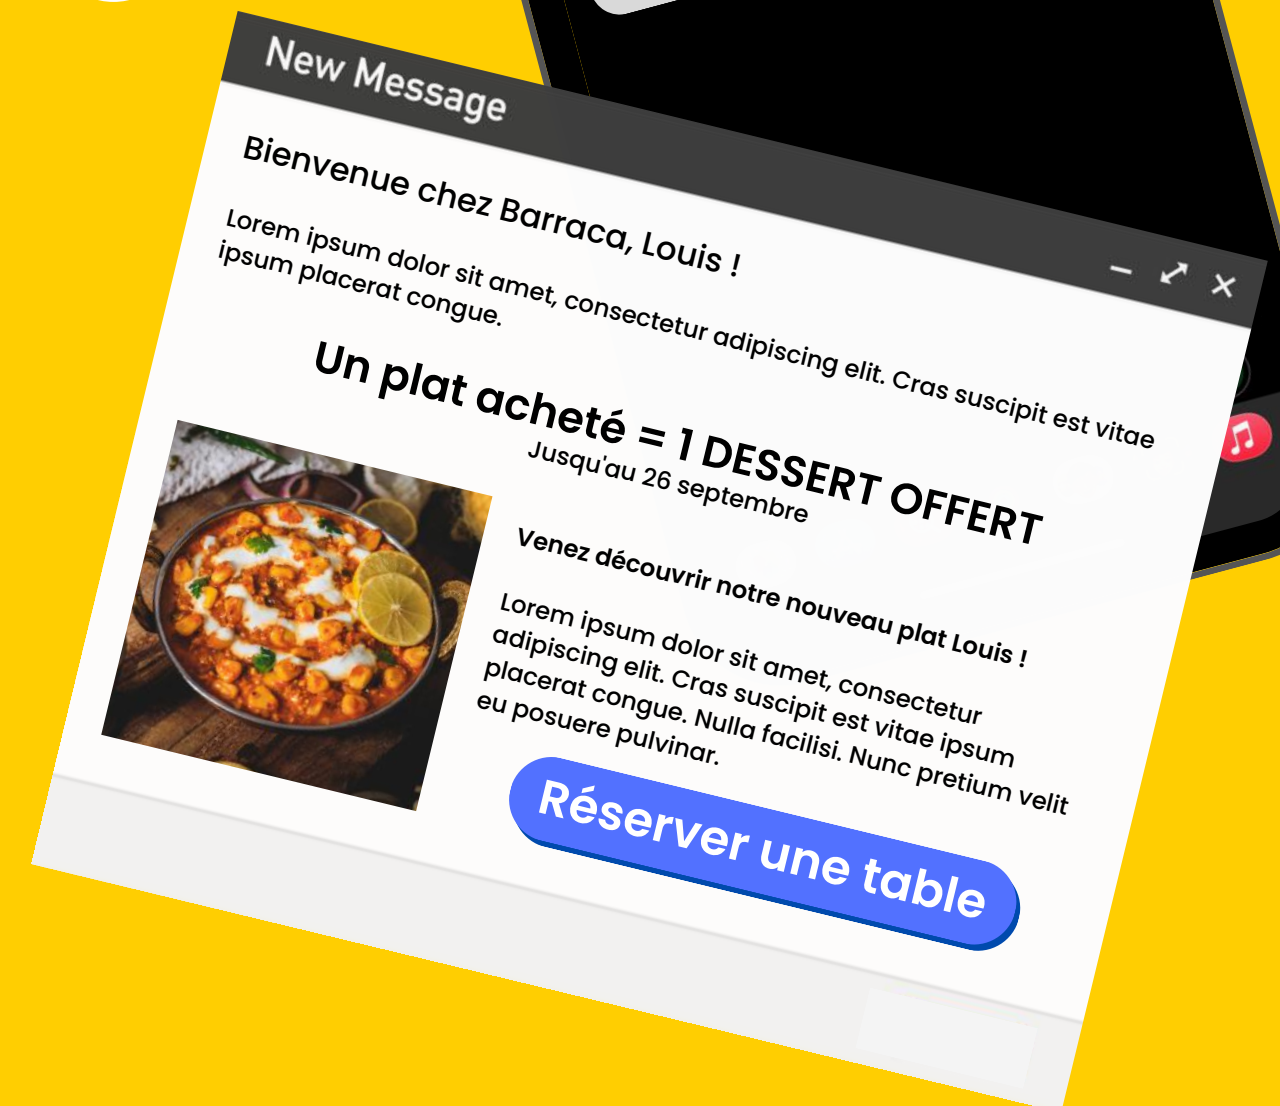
New Message

Bienvenue chez Barraca, Louis !

Lorem ipsum dolor sit amet, consectetur adipiscing elit. Cras suscipit est vitae ipsum placerat congue.

Un plat acheté = 1 DESSERT OFFERT

Jusqu'au 26 septembre

Venez découvrir notre nouveau plat Louis !

Lorem ipsum dolor sit amet, consectetur adipiscing elit. Cras suscipit est vitae ipsum placerat congue. Nulla facilisi. Nunc pretium velit eu posuere pulvinar.

Réserver une table